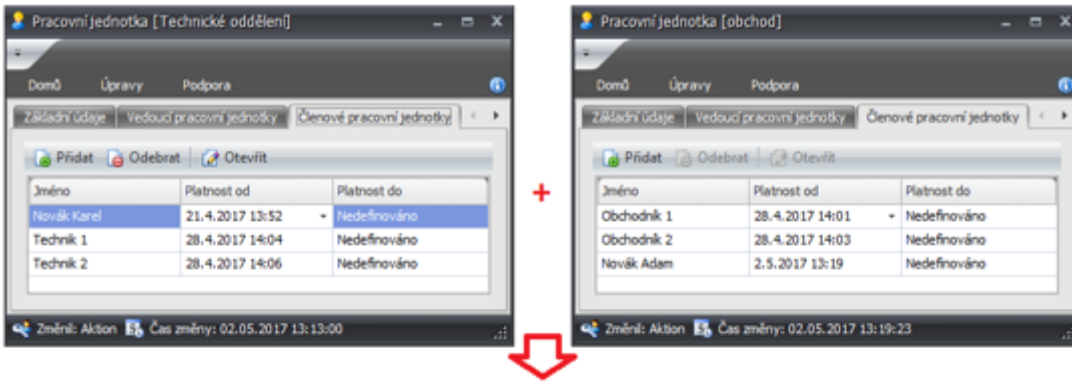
Pracovní jednotka [Technické oddělení]

Domů Úpravy Podpora

Základní údaje | Vedoucí pracovní jednotky | Členové pracovní jednotky

Přidat | Odebrat | Otevřít

| Jméno | Platnost od | Platnost do |
|---|---|---|
| Novák Karel | 21.4.2017 13:52 | Nedefinováno |
| Technik 1 | 28.4.2017 14:04 | Nedefinováno |
| Technik 2 | 28.4.2017 14:06 | Nedefinováno |

Změnil: Aktion Čas změny: 02.05.2017 13:13:00

+

Pracovní jednotka [obchod]

Domů Úpravy Podpora

Základní údaje | Vedoucí pracovní jednotky | Členové pracovní jednotky

Přidat | Odebrat | Otevřít

| Jméno | Platnost od | Platnost do |
|---|---|---|
| Obchodník 1 | 28.4.2017 14:01 | Nedefinováno |
| Obchodník 2 | 28.4.2017 14:03 | Nedefinováno |
| Novák Adam | 2.5.2017 13:19 | Nedefinováno |

Změnil: Aktion Čas změny: 02.05.2017 13:19:23